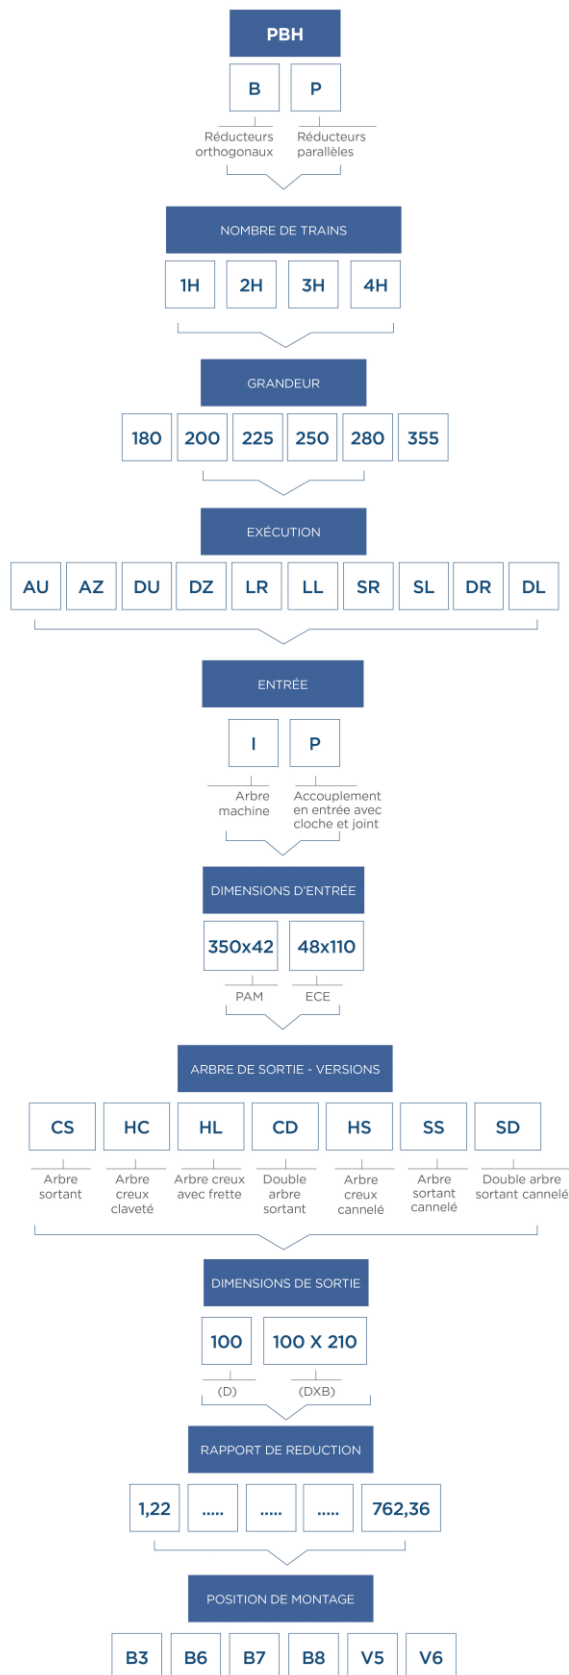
PBH

B
Réducteurs orthogonaux

P
Réducteurs parallèles

NOMBRE DE TRAINS

1H 2H 3H 4H

GRANDEUR

180 200 225 250 280 355

EXÉCUTION

AU AZ DU DZ LR LL SR SL DR DL

ENTRÉE

I
Arbre machine

P
Accouplement en entrée avec cloche et joint

DIMENSIONS D'ENTRÉE

350x42
PAM

48x110
ECE

ARBRE DE SORTIE - VERSIONS

CS
Arbre sortant

HC
Arbre creux claveté

HL
Arbre creux avec frette

CD
Double arbre sortant

HS
Arbre creux cannelé

SS
Arbre sortant cannelé

SD
Double arbre sortant cannelé

DIMENSIONS DE SORTIE

100
(D)

100 X 210
(DXB)

RAPPORT DE REDUCTION

1,22 ..... ..... ..... 762,36

POSITION DE MONTAGE

B3 B6 B7 B8 V5 V6